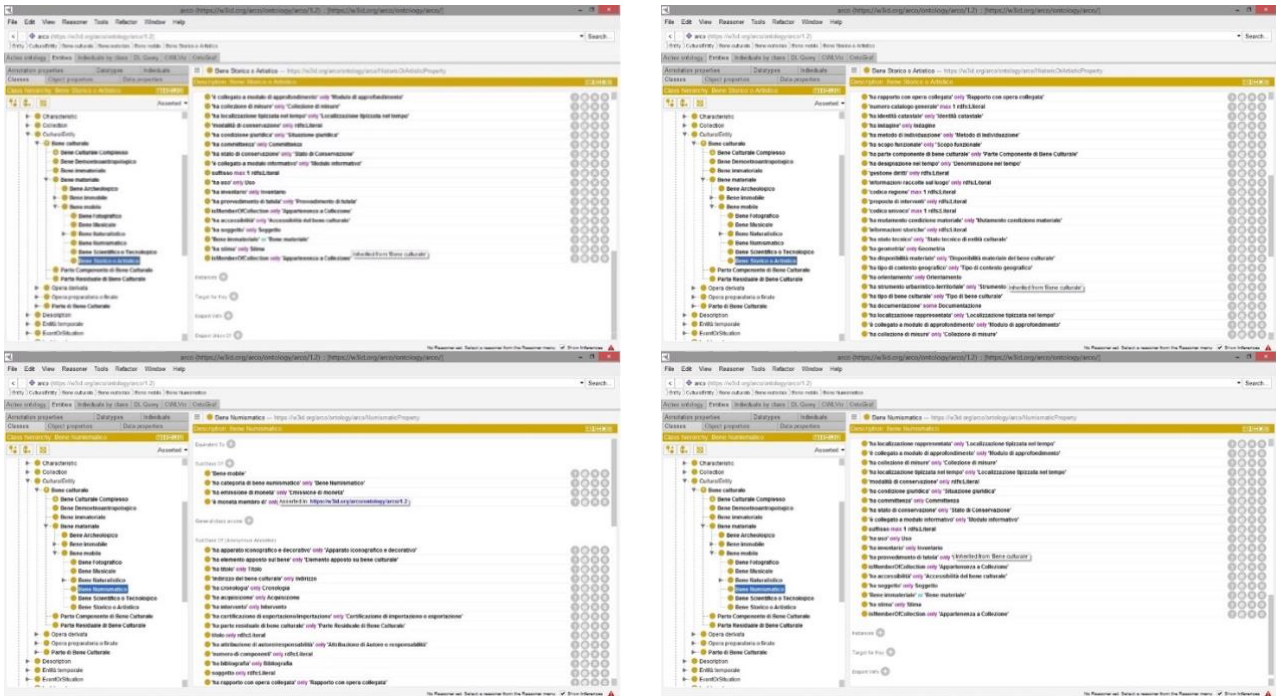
arco (https://w3id.org/arco/ontology/arco/1.2) : [https://w3id.org/arco/ontology/arco/]

File Edit View Reasoner Tools Refactor Window Help

arco (https://w3id.org/arco/1.2)

Search...

Active ontology Entities Individuals by class DL Query OWLViz OntoGraf

Annotation properties Datatypes Individuals
Classes Object properties Data properties

Class hierarchy: Bene Storico o Artistico

Asserted

Characteristic
Collection
CulturalEntity
Bene culturale
Bene Culturale Complesso
Bene Demoetnoantropologico
Bene immateriale
Bene materiale
Bene Archeologico
Bene immobile
Bene mobile
Bene Fotografico
Bene Musicale
Bene Naturalistico
Bene Numismatico
Bene Scientifico o Tecnologico
Bene Storico o Artistico
Parte Componente di Bene Culturale
Parte Residuale di Bene Culturale
Opera derivata
Opera preparatoria o finale
Parte di Bene Culturale
Description
Entità temporale
EventOrSituation

Bene Storico o Artistico — https://w3id.org/arco/ontology/arco/StoricoOArtisticoProperty

Description: Bene Storico o Artistico

'è collegato a modulo di approfondimento' only 'Modulo di approfondimento'
'ha collezione di misure' only 'Collezione di misure'
'ha localizzazione tipizzata nel tempo' only 'Localizzazione tipizzata nel tempo'
'modalità di conservazione' only rdfs:Literal
'ha condizione giuridica' only 'Situazione giuridica'
'ha committenza' only Committenza
'ha stato di conservazione' only 'Stato di Conservazione'
'è collegato a modulo informativo' only 'Modulo informativo'
suffisso max 1 rdfs:Literal
'ha uso' only Uso
'ha inventario' only Inventario
'ha provvedimento di tutela' only 'Provvedimento di tutela'
isMemberOfCollection only 'Appartenenza a Collezione'
'ha accessibilità' only 'Accessibilità del bene culturale'
'ha soggetto' only Soggetto
'Bene immateriale' or 'Bene materiale'
'ha stima' only Stima
isMemberOfCollection only 'Appartenenza a Collezione'
Inherited from 'Bene culturale'

Instances
Target for Key
Disjoint With
Disjoint Union Of

'ha rapporto con opera collegata' only 'Rapporto con opera collegata'
'numero catalogo generale' max 1 rdfs:Literal
'ha identità catastale' only 'Identità catastale'
'ha indagine' only Indagine
'ha metodo di individuazione' only 'Metodo di individuazione'
'ha scopo funzionale' only 'Scopo funzionale'
'ha parte componente di bene culturale' only 'Parte Componente di Bene Culturale'
'ha designazione nel tempo' only 'Denominazione nel tempo'
'gestione diritti' only rdfs:Literal
'informazioni raccolte sul luogo' only rdfs:Literal
'codice regione' max 1 rdfs:Literal
'proposte di interventi' only rdfs:Literal
'codice univoco' max 1 rdfs:Literal
'ha mutamento condizione materiale' only 'Mutamento condizione materiale'
'informazioni storiche' only rdfs:Literal
'ha stato tecnico' only 'Stato tecnico di entità culturale'
'ha geometria' only Geometria
'ha disponibilità materiale' only 'Disponibilità materiale del bene culturale'
'ha tipo di contesto geografico' only 'Tipo di contesto geografico'
'ha orientamento' only Orientamento
'ha strumento urbanistico-territoriale' only 'Strumento Inherited from 'Bene culturale'
'ha tipo di bene culturale' only 'Tipo di bene culturale'
'ha documentazione' some Documentazione
'ha localizzazione rappresentata' only 'Localizzazione tipizzata nel tempo'
'è collegato a modulo di approfondimento' only 'Modulo di approfondimento'
'ha collezione di misure' only 'Collezione di misure'

No Reasoner set. Select a reasoner from the Reasoner menu ✓ Show Inferences

Class hierarchy: Bene Numismatico

Bene Numismatico — https://w3id.org/arco/ontology/arco/NumismaticoProperty

Description: Bene Numismatico

Equivalent To
SubClass Of
'Bene mobile'
'ha categoria di bene numismatico' only 'Bene Numismatico'
'ha emissione di moneta' only 'Emissione di moneta'
'è moneta mandato di' only Asserted in: https://w3id.org/arco/ontology/arco/1.2

General class axioms

SubClass Of (Anonymous Ancestor)
'ha apparato iconografico e decorativo' only 'Apparato iconografico e decorativo'
'ha elemento apposto sul bene' only 'Elemento apposto su bene culturale'
'ha titolo' only Titolo
'indirizzo del bene culturale' only Indirizzo
'ha cronotopo' only Cronotopia
'ha acquisizione' only Acquisizione
'ha intervento' only Intervento
'ha certificazione di esportazione/importazione' only 'Certificazione di importazione e esportazione'
'ha parte residuale di bene culturale' only 'Parte Residuale di Bene Culturale'
titolo only rdfs:Literal
'ha attribuzione di autore/responsabilità' only 'Attribuzione di Autore o responsabilità'
'numero di componenti' only rdfs:Literal
'ha bibliografia' only Bibliografia
soggetto only rdfs:Literal
'ha rapporto con opera collegata' only 'Rapporto con opera collegata'

'ha localizzazione rappresentata' only 'Localizzazione tipizzata nel tempo'
'è collegato a modulo di approfondimento' only 'Modulo di approfondimento'
'ha collezione di misure' only 'Collezione di misure'
'ha localizzazione tipizzata nel tempo' only 'Localizzazione tipizzata nel tempo'
'modalità di conservazione' only rdfs:Literal
'ha condizione giuridica' only 'Situazione giuridica'
'ha committenza' only Committenza
'ha stato di conservazione' only 'Stato di Conservazione'
'è collegato a modulo informativo' only 'Modulo informativo'
suffisso max 1 rdfs:Literal
'ha uso' only Uso
'ha inventario' only Inventario
'ha provvedimento di tutela' only Inherited from 'Bene culturale'
isMemberOfCollection only 'Appartenenza a Collezione'
'ha accessibilità' only 'Accessibilità del bene culturale'
'ha soggetto' only Soggetto
'Bene immateriale' or 'Bene materiale'
'ha stima' only Stima
isMemberOfCollection only 'Appartenenza a Collezione'

Instances
Target for Key
Disjoint With